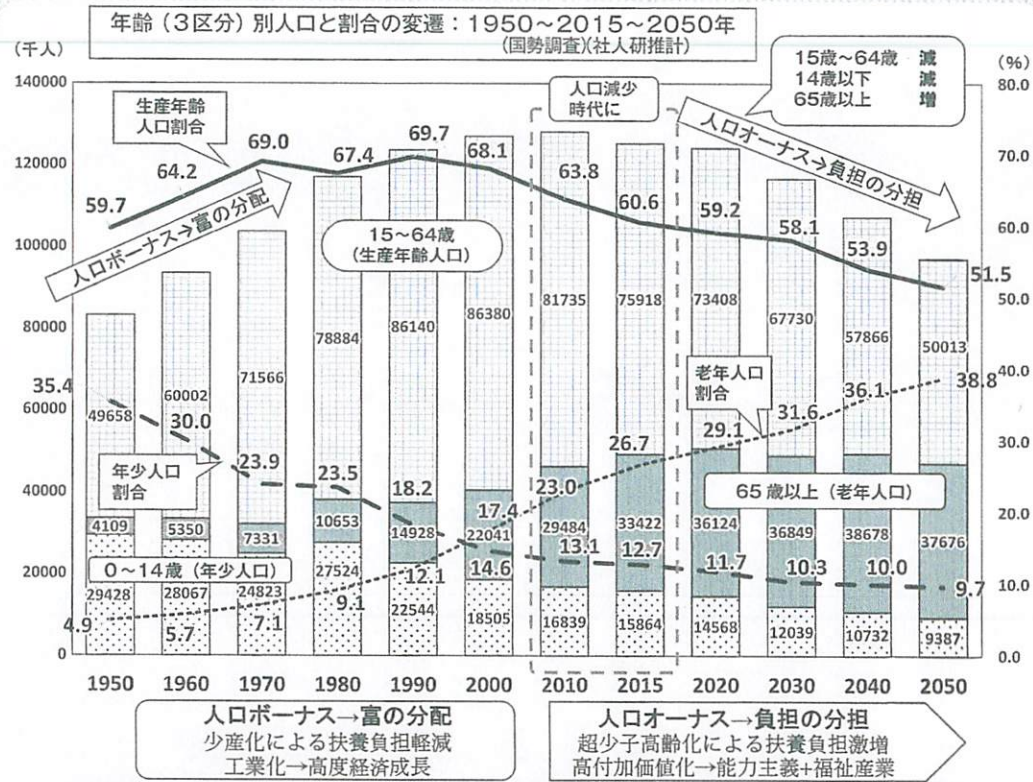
年齢（3区分）別人口と割合の変遷：1950～2015～2050年
(国勢調査)(社人研推計)

(千人)

(%)

15歳～64歳　減
14歳以下　減
65歳以上　増

人口減少時代に

生産年齢人口割合

人口ボーナス→富の分配

人口オーナス→負担の分担

15～64歳
(生産年齢人口)

老年人口割合

年少人口割合

65歳以上（老年人口）

0～14歳（年少人口）

140000
120000
100000
80000
60000
40000
20000
0

80.0
70.0
60.0
50.0
40.0
30.0
20.0
10.0
0.0

59.7
64.2
69.0
67.4
69.7
68.1
63.8
60.6
59.2
58.1
53.9
51.5

35.4
30.0
23.9
23.5
18.2
14.6
13.1
12.7
11.7
10.3
10.0
9.7

4.9
5.7
7.1
9.1
12.1
17.4
23.0
26.7
29.1
31.6
36.1
38.8

| | 1950 | 1960 | 1970 | 1980 | 1990 | 2000 | 2010 | 2015 | 2020 | 2030 | 2040 | 2050 |
|---|---|---|---|---|---|---|---|---|---|---|---|---|
| 15～64歳 | 49658 | 60002 | 71566 | 78884 | 86140 | 86380 | 81735 | 75918 | 73408 | 67730 | 57866 | 50013 |
| 65歳以上 | 4109 | 5350 | 7331 | 10653 | 14928 | 22041 | 29484 | 33422 | 36124 | 36849 | 38678 | 37676 |
| 0～14歳 | 29428 | 28067 | 24823 | 27524 | 22544 | 18505 | 16839 | 15864 | 14568 | 12039 | 10732 | 9387 |

人口ボーナス→富の分配
少産化による扶養負担軽減
工業化→高度経済成長

人口オーナス→負担の分担
超少子高齢化による扶養負担激増
高付加価値化→能力主義+福祉産業